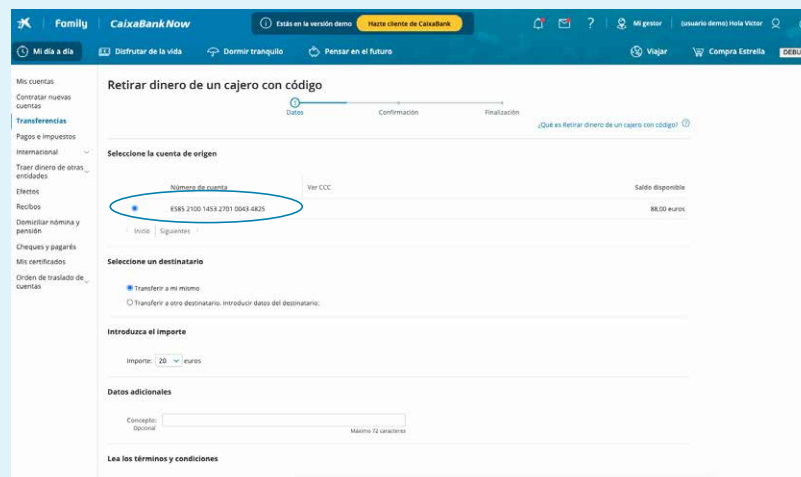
Family | CaixaBank Now

Estás en la versión demo | Hazte cliente de CaixaBank

? | Mi gestor | (usuario demo) Hola Victor

Mi día a día | Disfrutar de la vida | Dormir tranquilo | Pensar en el futuro | Viajar | Compra Estrella | DEBU

Mis cuentas
Contratar nuevas cuentas
Transferencias
Pagos e impuestos
Internacional
Traer dinero de otras entidades
Efectos
Recibos
Domiciliar nómina y pensión
Cheques y pagarés
Mis certificados
Orden de traslado de cuentas

Retirar dinero de un cajero con código

Datos | Confirmación | Finalización

¿Qué es Retirar dinero de un cajero con código?

Seleccione la cuenta de origen

| Número de cuenta | Ver CCC | Saldo disponible |
|---|---|---|
| ES85 2100 1453 2701 0043 4825 | | 88,00 euros |

Inicio | Siguientes

Seleccione un destinatario

Transferir a mí mismo
Transferir a otro destinatario. Introducir datos del destinatario.

Introduzca el importe

Importe: 20 euros

Datos adicionales

Concepto:
Opcional
Máximo 72 caracteres

Lea los términos y condiciones